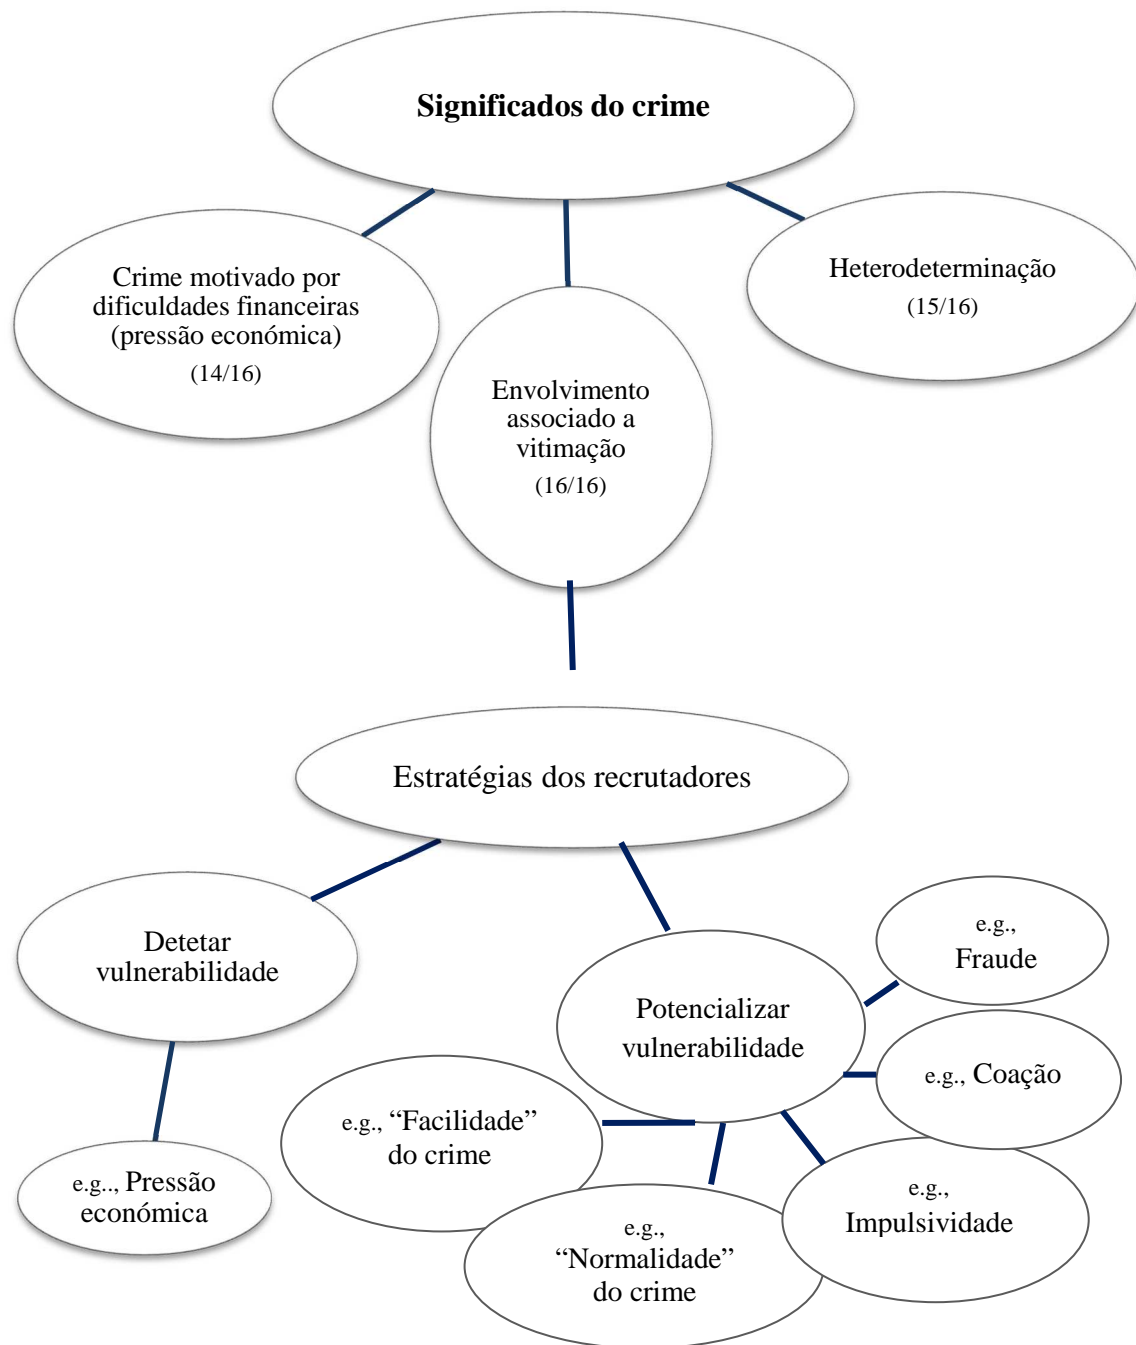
Significados do crime

Crime motivado por dificuldades financeiras (pressão económica)
(14/16)

Envolvimento associado a vitimação
(16/16)

Heterodeterminação
(15/16)

Estratégias dos recrutadores

Detetar vulnerabilidade

e.g.., Pressão económica

Potencializar vulnerabilidade

e.g., Fraude

e.g., Coação

e.g., Impulsividade

e.g., "Normalidade" do crime

e.g., "Facilidade" do crime